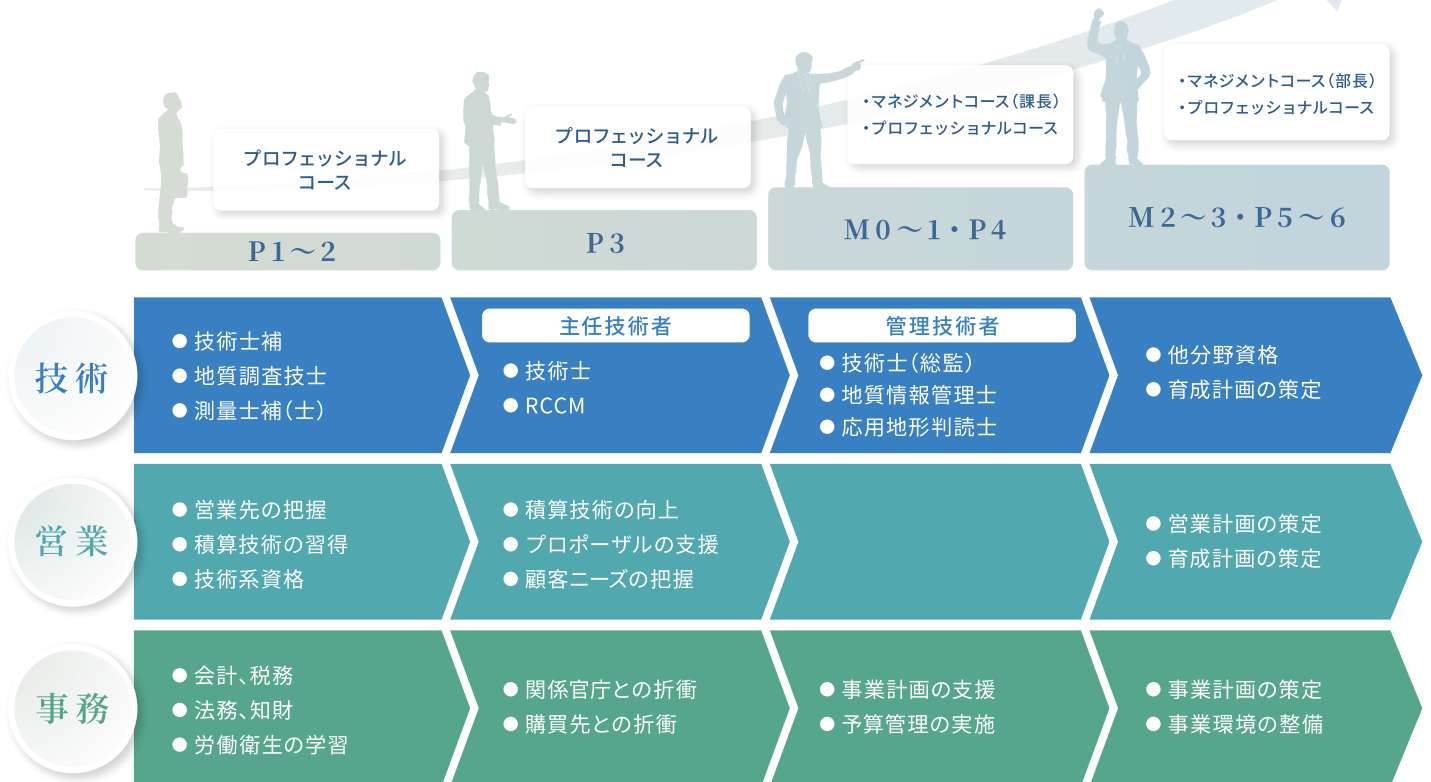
プロフェッショナルコース

P1～2

プロフェッショナルコース

P3

・マネジメントコース（課長）
・プロフェッショナルコース

M0～1・P4

・マネジメントコース（部長）
・プロフェッショナルコース

M2～3・P5～6

技術

● 技術士補
● 地質調査技士
● 測量士補（士）

主任技術者
● 技術士
● RCCM

管理技術者
● 技術士（総監）
● 地質情報管理士
● 応用地形判読士

● 他分野資格
● 育成計画の策定

営業

● 営業先の把握
● 積算技術の習得
● 技術系資格

● 積算技術の向上
● プロポーザルの支援
● 顧客ニーズの把握

● 営業計画の策定
● 育成計画の策定

事務

● 会計、税務
● 法務、知財
● 労働衛生の学習

● 関係官庁との折衝
● 購買先との折衝

● 事業計画の支援
● 予算管理の実施

● 事業計画の策定
● 事業環境の整備